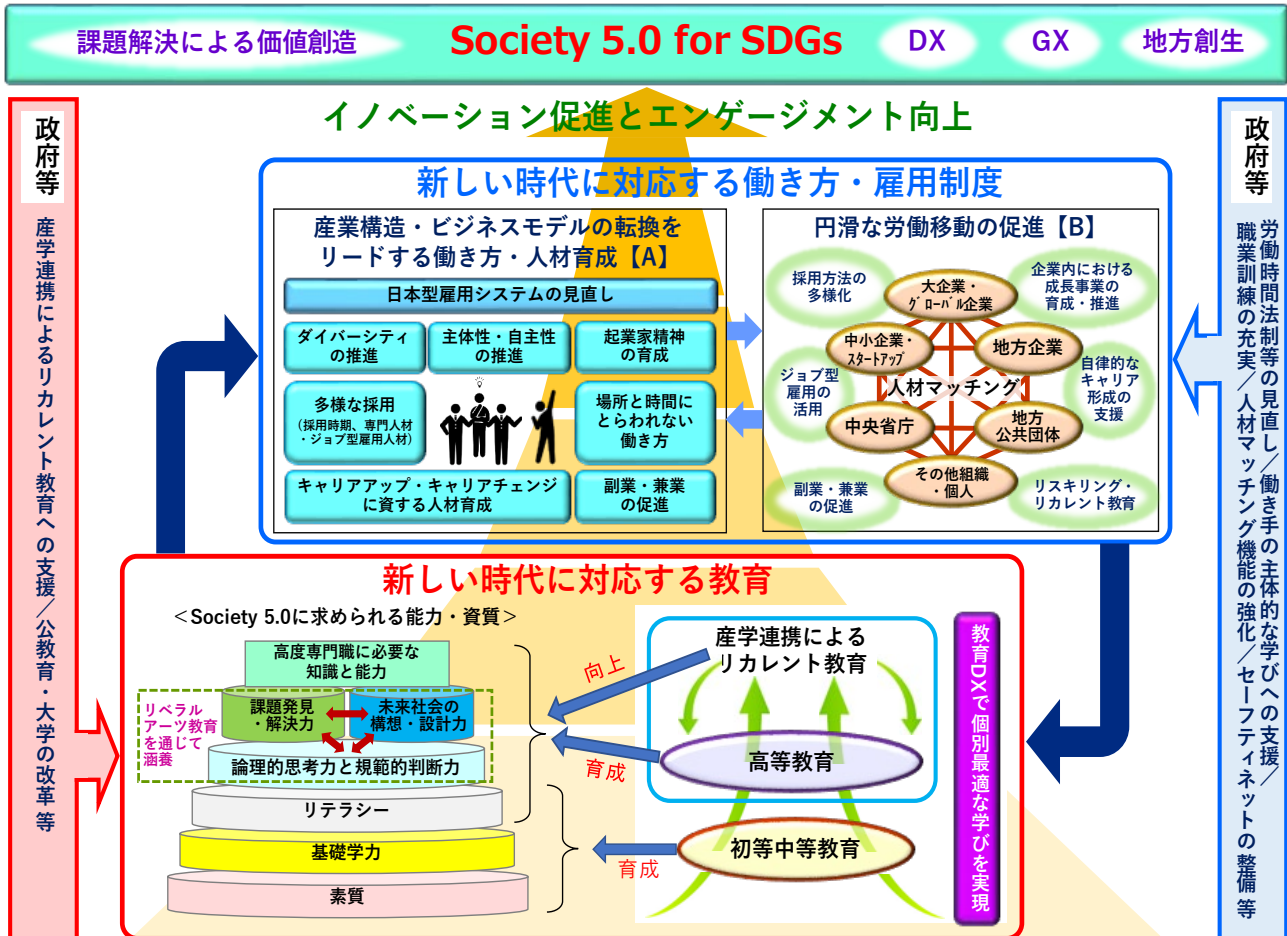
課題解決による価値創造　Society 5.0 for SDGs　DX　GX　地方創生

イノベーション促進とエンゲージメント向上

政府等

産学連携によるリカレント教育への支援／公教育・大学の改革等

政府等

労働時間法制等の見直し／働き手の主体的な学びへの支援／職業訓練の充実／人材マッチング機能の強化／セーフティネットの整備等

新しい時代に対応する働き方・雇用制度

産業構造・ビジネスモデルの転換をリードする働き方・人材育成【A】

日本型雇用システムの見直し

ダイバーシティの推進

主体性・自主性の推進

起業家精神の育成

多様な採用
（採用時期、専門人材・ジョブ型雇用人材）

場所と時間にとらわれない働き方

キャリアアップ・キャリアチェンジに資する人材育成

副業・兼業の促進

円滑な労働移動の促進【B】

採用方法の多様化

企業内における成長事業の育成・推進

ジョブ型雇用の活用

自律的なキャリア形成の支援

副業・兼業の促進

リスキリング・リカレント教育

大企業・グローバル企業

中小企業・スタートアップ

地方企業

人材マッチング

中央省庁

地方公共団体

その他組織・個人

新しい時代に対応する教育

＜Society 5.0に求められる能力・資質＞

高度専門職に必要な知識と能力

リベラルアーツ教育を通じて涵養

課題発見・解決力

未来社会の構想・設計力

論理的思考力と規範的判断力

リテラシー

基礎学力

素質

向上

育成

育成

産学連携によるリカレント教育

高等教育

初等中等教育

教育DXで個別最適な学びを実現